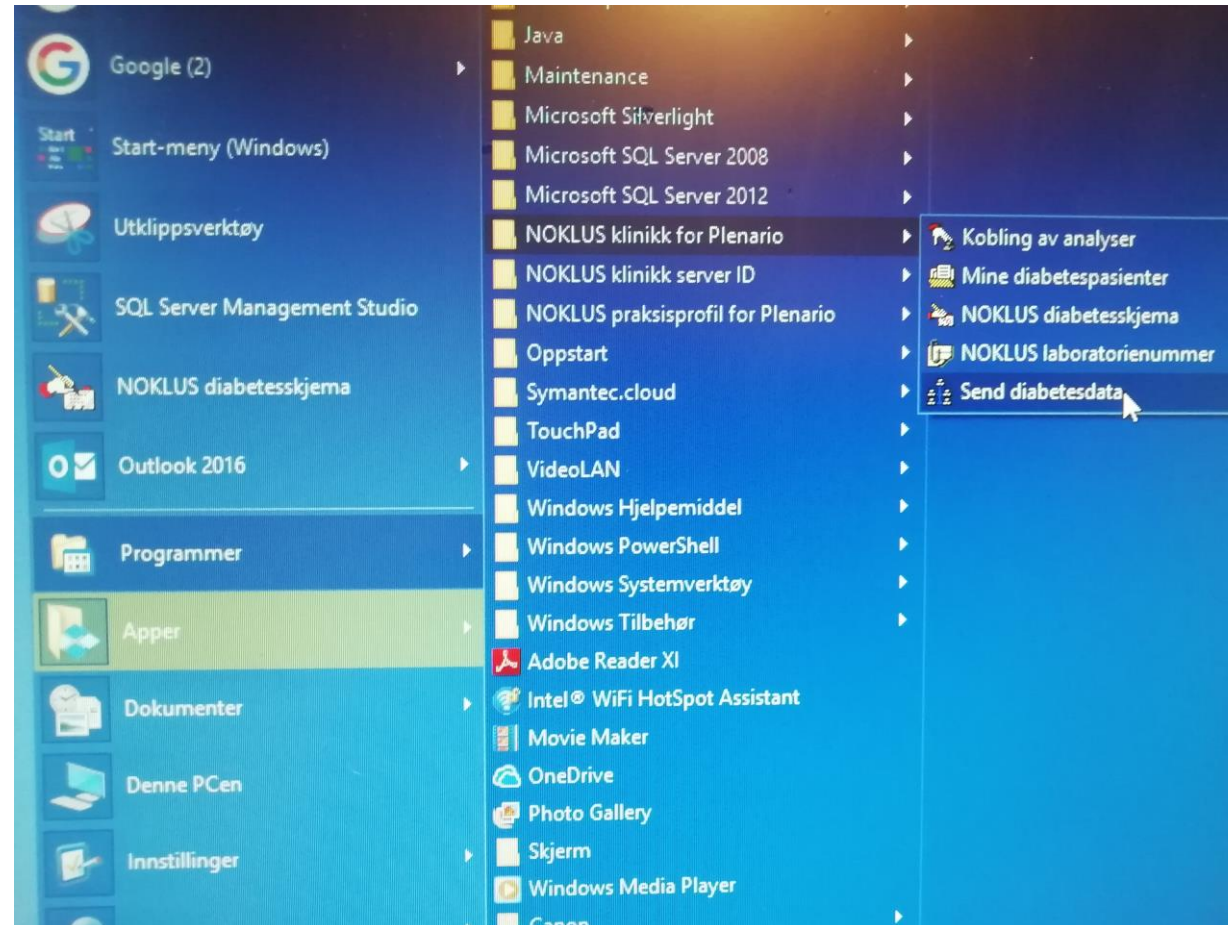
Google (2)
Start
Start-meny (Windows)
Utklippsverktøy
SQL Server Management Studio
NOKLUS diabetesskjema
Outlook 2016
Programmer
Apper
Dokumenter
Denne PCen
Innstillinger

Java
Maintenance
Microsoft Silverlight
Microsoft SQL Server 2008
Microsoft SQL Server 2012
NOKLUS klinikk for Plenario
NOKLUS klinikk server ID
NOKLUS praksisprofil for Plenario
Oppstart
Symantec.cloud
TouchPad
VideoLAN
Windows Hjelpemiddel
Windows PowerShell
Windows Systemverktøy
Windows Tilbehør
Adobe Reader XI
Intel® WiFi HotSpot Assistant
Movie Maker
OneDrive
Photo Gallery
Skjerm
Windows Media Player
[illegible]

Kobling av analyser
Mine diabetespasienter
NOKLUS diabetesskjema
NOKLUS laboratorienummer
Send diabetesdata